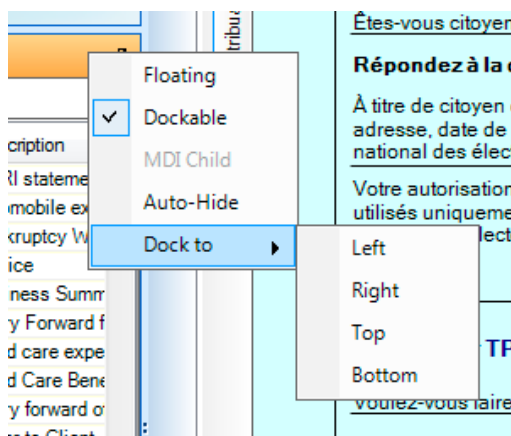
cription
RI stateme
omobile ex
kruptcy W
ice
ness Summ
y Forward f
d care expe
d Care Bene
y forward o

Floating
Dockable
MDI Child
Auto-Hide
Dock to

Left
Right
Top
Bottom

tribu

Êtes-vous citoyen

Répondez à la

À titre de citoyen
adresse, date de
national des élec

Votre autorisation
utilisés uniqueme
lect

TP

Voulez-vous faire